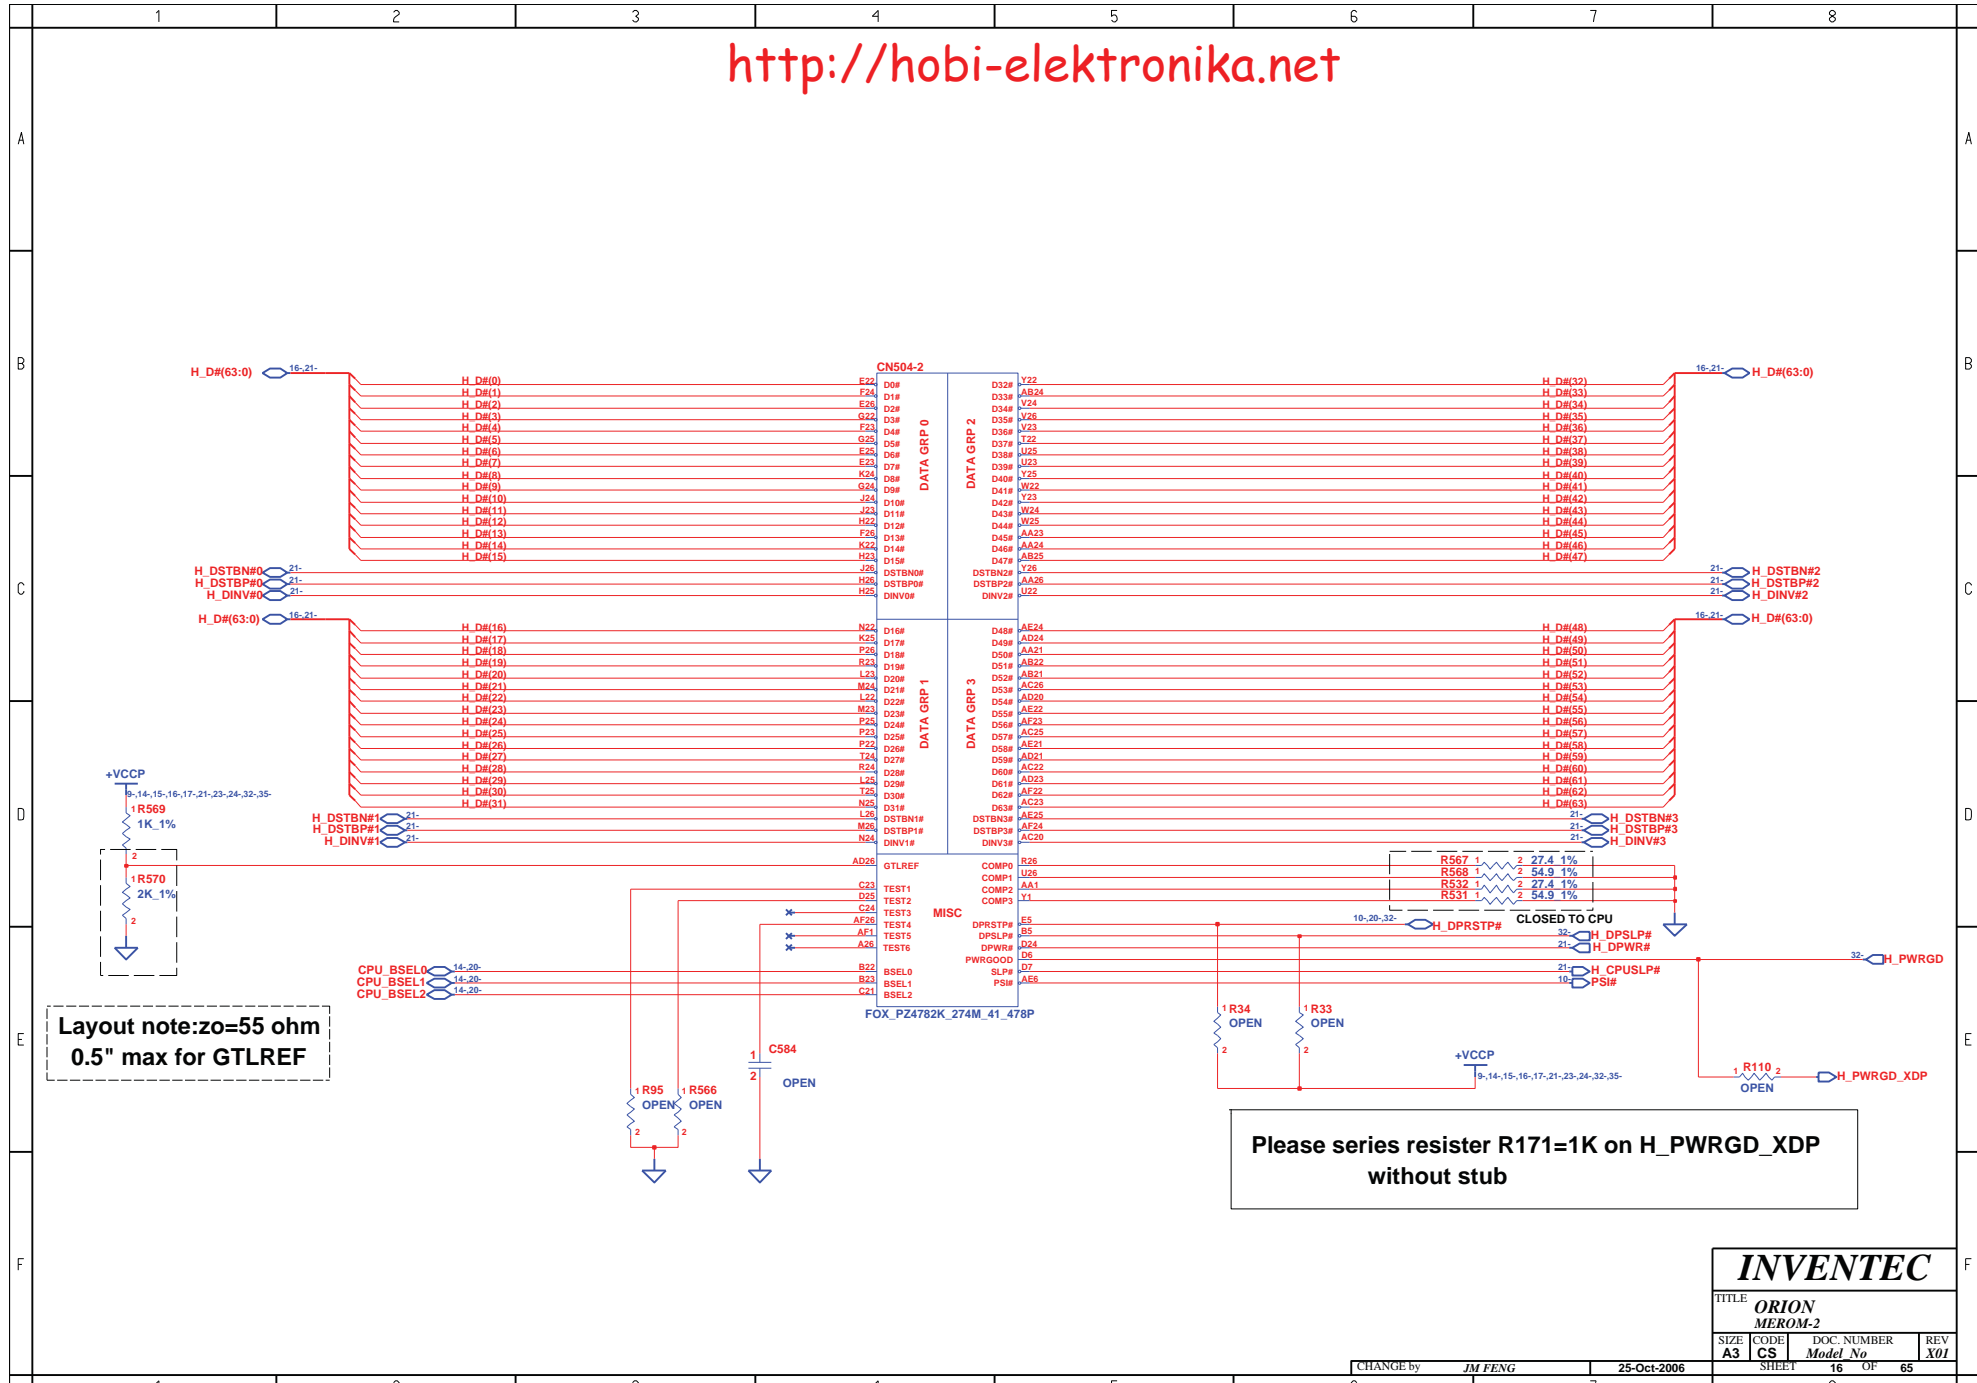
1 2 3 4 5 6 7 8

A B C D E F

http://hobi-elektronika.net

CN504-2

H_D#(63:0) 16-,21-

H_D#(0) H_D#(1) H_D#(2) H_D#(3) H_D#(4) H_D#(5) H_D#(6) H_D#(7) H_D#(8) H_D#(9) H_D#(10) H_D#(11) H_D#(12) H_D#(13) H_D#(14) H_D#(15)

E22 F24 E26 G22 F23 G25 E25 E23 K24 G24 J24 J23 H22 F26 K22 H23

D0# D1# D2# D3# D4# D5# D6# D7# D8# D9# D10# D11# D12# D13# D14# D15#

DATA GRP 0

H_DSTBN#0 21- J26 DSTBN0#
H_DSTBP#0 21- H26 DSTBP0#
H_DINV#0 21- H25 DINV0#

H_D#(63:0) 16-,21-

H_D#(16) H_D#(17) H_D#(18) H_D#(19) H_D#(20) H_D#(21) H_D#(22) H_D#(23) H_D#(24) H_D#(25) H_D#(26) H_D#(27) H_D#(28) H_D#(29) H_D#(30) H_D#(31)

N22 K25 P26 R23 L23 M24 L22 M23 P25 P23 P22 T24 R24 L25 T25 N25

D16# D17# D18# D19# D20# D21# D22# D23# D24# D25# D26# D27# D28# D29# D30# D31#

DATA GRP 1

H_DSTBN#1 21- L26 DSTBN1#
H_DSTBP#1 21- M26 DSTBP1#
H_DINV#1 21- N24 DINV1#

DATA GRP 2

D32# D33# D34# D35# D36# D37# D38# D39# D40# D41# D42# D43# D44# D45# D46# D47#

Y22 AB24 V24 V26 V23 T22 U25 U23 Y25 W22 Y23 W24 W25 AA23 AA24 AB25

H_D#(32) H_D#(33) H_D#(34) H_D#(35) H_D#(36) H_D#(37) H_D#(38) H_D#(39) H_D#(40) H_D#(41) H_D#(42) H_D#(43) H_D#(44) H_D#(45) H_D#(46) H_D#(47)

16-,21- H_D#(63:0)

DSTBN2# Y26 21- H_DSTBN#2
DSTBP2# AA26 21- H_DSTBP#2
DINV2# U22 21- H_DINV#2

16-,21- H_D#(63:0)

DATA GRP 3

D48# D49# D50# D51# D52# D53# D54# D55# D56# D57# D58# D59# D60# D61# D62# D63#

AE24 AD24 AA21 AB22 AB21 AC26 AD20 AE22 AF23 AC25 AE21 AD21 AC22 AD23 AF22 AC23

H_D#(48) H_D#(49) H_D#(50) H_D#(51) H_D#(52) H_D#(53) H_D#(54) H_D#(55) H_D#(56) H_D#(57) H_D#(58) H_D#(59) H_D#(60) H_D#(61) H_D#(62) H_D#(63)

DSTBN3# AE25 21- H_DSTBN#3
DSTBP3# AF24 21- H_DSTBP#3
DINV3# AC20 21- H_DINV#3

+VCCP
9-,14-,15-,16-,17-,21-,23-,24-,32-,35-
1 R569
1K_1%
2
1 R570
2K_1%
2

AD26 GTLREF
C23 TEST1
D25 TEST2
C24 TEST3
AF26 TEST4
AF1 TEST5
A26 TEST6
MISC

CPU_BSEL0 14-,20- B22 BSEL0
CPU_BSEL1 14-,20- B23 BSEL1
CPU_BSEL2 14-,20- C21 BSEL2

FOX_PZ4782K_274M_41_478P

COMP0 R26
COMP1 U26
COMP2 AA1
COMP3 Y1
DPRSTP# E5
DPSLP# B5
DPWR# D24
PWRGOOD D6
SLP# D7
PSI# AE6

R567 1 2 27.4_1%
R568 1 2 54.9_1%
R532 1 2 27.4_1%
R531 1 2 54.9_1%
CLOSED TO CPU

10-,20-,32- H_DPRSTP#
32- H_DPSLP#
21- H_DPWR#
32- H_PWRGD
21- H_CPUSLP#
10- PSI#

1 R34 OPEN 2
1 R33 OPEN 2

+VCCP
9-,14-,15-,16-,17-,21-,23-,24-,32-,35-

1 R110 2
OPEN
H_PWRGD_XDP

Layout note:zo=55 ohm
0.5" max for GTLREF

1 C584 2
OPEN

1 R95 OPEN 2
1 R566 OPEN 2

Please series resister R171=1K on H_PWRGD_XDP without stub

INVENTEC
TITLE ORION
MEROM-2
SIZE A3 CODE CS DOC. NUMBER Model_No REV X01
CHANGE by JM FENG 25-Oct-2006 SHEET 16 OF 65